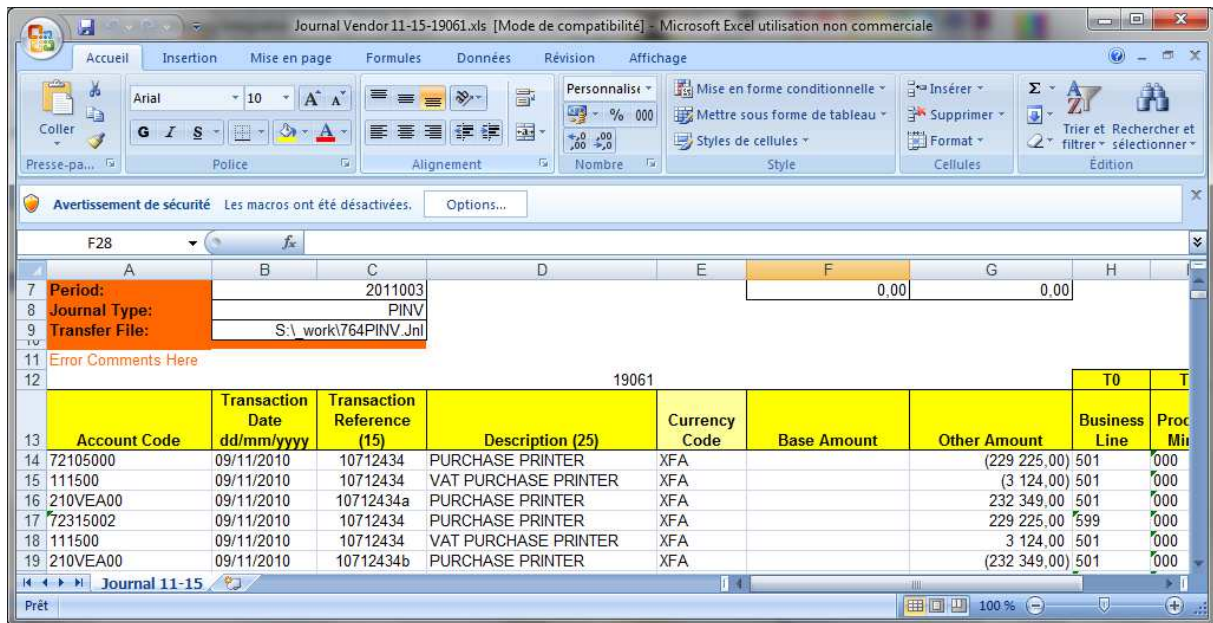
Journal Vendor 11-15-19061.xls [Mode de compatibilité] - Microsoft Excel utilisation non commerciale

Accueil Insertion Mise en page Formules Données Révision Affichage

Coller
Presse-pa...
Arial 10
G I S
Police
Alignement
Personnalisé
% 000
Nombre
Mise en forme conditionnelle
Mettre sous forme de tableau
Styles de cellules
Style
Insérer
Supprimer
Format
Cellules
Trier et filtrer
Rechercher et sélectionner
Édition

Avertissement de sécurité Les macros ont été désactivées. Options...

F28 $f_x$

| | A | B | C | D | E | F | G | H | |
|---|---|---|---|---|---|---|---|---|---|
| 7 | Period: | | 2011003 | | | 0,00 | 0,00 | | |
| 8 | Journal Type: | | PINV | | | | | | |
| 9 | Transfer File: | | S:\_work\764PINV.Jnl | | | | | | |
| 11 | Error Comments Here | | | | | | | | |
| 12 | | | | 19061 | | | | T0 | T |
| 13 | Account Code | Transaction Date dd/mm/yyyy | Transaction Reference (15) | Description (25) | Currency Code | Base Amount | Other Amount | Business Line | Proc Mi |
| 14 | 72105000 | 09/11/2010 | 10712434 | PURCHASE PRINTER | XFA | | (229 225,00) | 501 | 000 |
| 15 | 111500 | 09/11/2010 | 10712434 | VAT PURCHASE PRINTER | XFA | | (3 124,00) | 501 | 000 |
| 16 | 210VEA00 | 09/11/2010 | 10712434a | PURCHASE PRINTER | XFA | | 232 349,00 | 501 | 000 |
| 17 | 72315002 | 09/11/2010 | 10712434 | PURCHASE PRINTER | XFA | | 229 225,00 | 599 | 000 |
| 18 | 111500 | 09/11/2010 | 10712434 | VAT PURCHASE PRINTER | XFA | | 3 124,00 | 501 | 000 |
| 19 | 210VEA00 | 09/11/2010 | 10712434b | PURCHASE PRINTER | XFA | | (232 349,00) | 501 | 000 |

Journal 11-15
Prêt 100 %